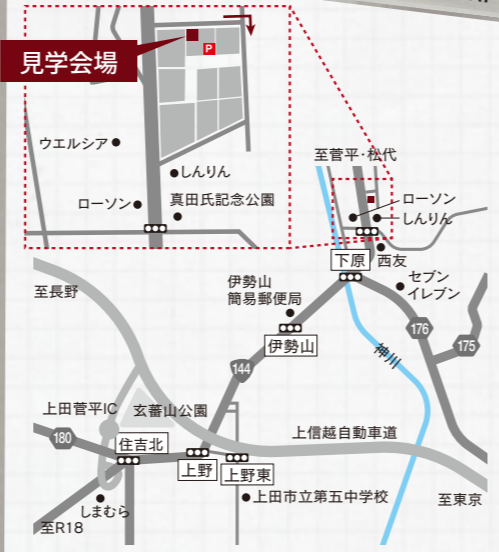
見学会場

P

ウエルシア

しんりん

ローソン

真田氏記念公園

至菅平・松代

ローソン

しんりん

下原

西友

伊勢山簡易郵便局

セブンイレブン

至長野

伊勢山

176

175

144

神川

上田菅平IC

玄蕃山公園

上信越自動車道

180

住吉北

上野

上野東

しまむら

上田市立第五中学校

至R18

至東京